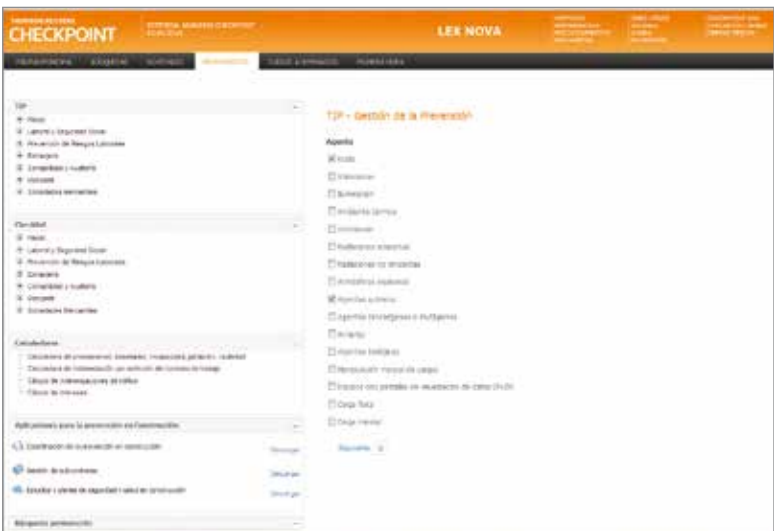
CHECKPOINT

LEX NOVA

TIP

Fiscal
Laboral y Seguridad Social
Prevención de Riesgos Laborales
Extranjería
Contabilidad y Auditoría
Mercantil
Sociedades Mercantiles

Flexibilidad

Fiscal
Laboral y Seguridad Social
Prevención de Riesgos Laborales
Extranjería
Contabilidad y Auditoría
Mercantil
Sociedades Mercantiles

Calculadoras

Calculadora de prestaciones: desempleo, incapacidad temporal, jubilación, viudedad
Calculadora de indemnización por extinción de contrato de trabajo
Cálculo de indemnizaciones de tráfico
Cálculo de intereses

Aplicaciones para la prevención en construcción

Coordinación de la prevención en construcción
Gestión de subcontratas
Estudios y planes de seguridad y salud en construcción

Búsqueda prevención

TIP - Gestión de la Prevención

Aspecto

Todo
Vibraciones
Iluminación
Ambiente térmico
Ventilación
Radiaciones ionizantes
Radiaciones no ionizantes
Atmósferas explosivas
Agentes químicos
Agentes cancerígenos o mutágenos
Amianto
Agentes biológicos
Manipulación manual de cargas
Equipos con pantallas de visualización de datos (PVD)
Carga física
Carga mental

Buscador